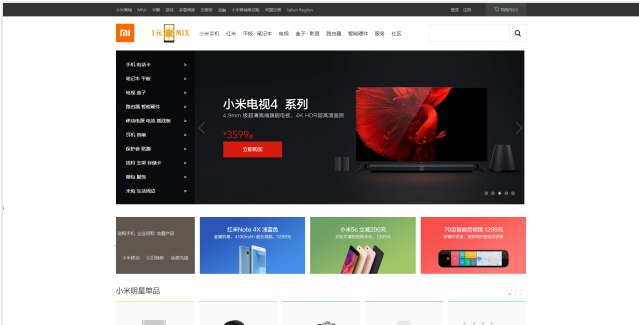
小米商城 MIUI 米聊 游戏 多看阅读 云服务 金融 小米商城移动版 问题反馈 Select Region

登录 注册 购物车(0)

mi

小米手机 红米 平板 笔记本 电视 盒子·影音 路由器 智能硬件 服务 社区

手机 电话卡
笔记本 平板
电视 盒子
路由器 智能硬件
移动电源 电池 插线板
耳机 音箱
保护套 贴膜
线材 支架 存储卡
箱包 服饰
米兔 生活周边

小米电视4 系列
4.9mm 极超薄高端旗舰电视，4K HDR超高清画质
¥3599起
立即购买

红米Note 4X 浅蓝色
小米5c 立减200元
70英寸超大屏幕 1299元

小米明星单品